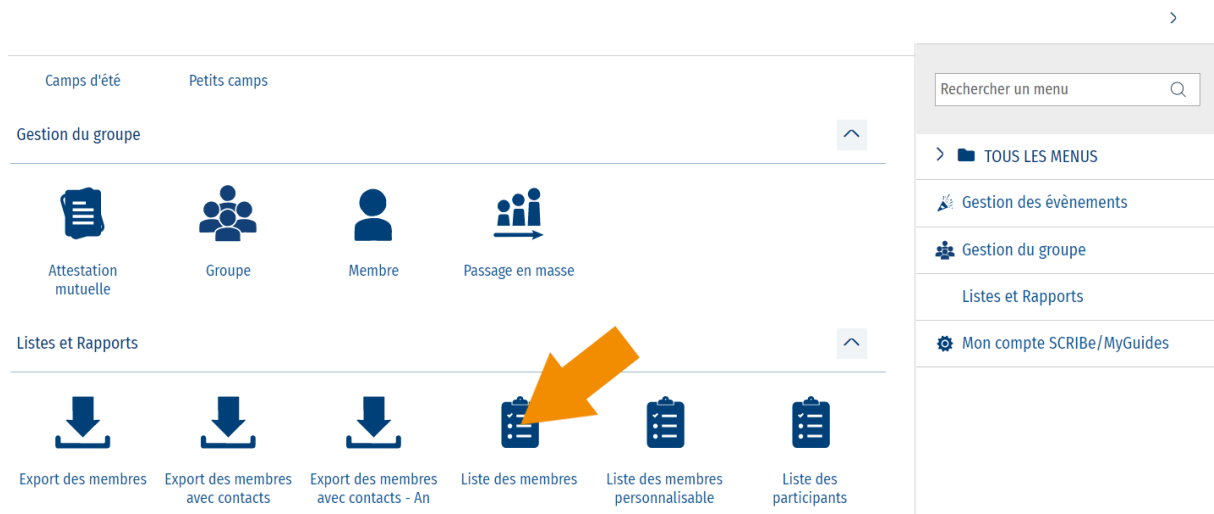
Camps d'été
Petits camps

Gestion du groupe

Attestation mutuelle
Groupe
Membre
Passage en masse

Listes et Rapports

Export des membres
Export des membres avec contacts
Export des membres avec contacts - An
Liste des membres
Liste des membres personnalisable
Liste des participants

Rechercher un menu

TOUS LES MENUS
Gestion des évènements
Gestion du groupe
Listes et Rapports
Mon compte SCRIBe/MyGuides